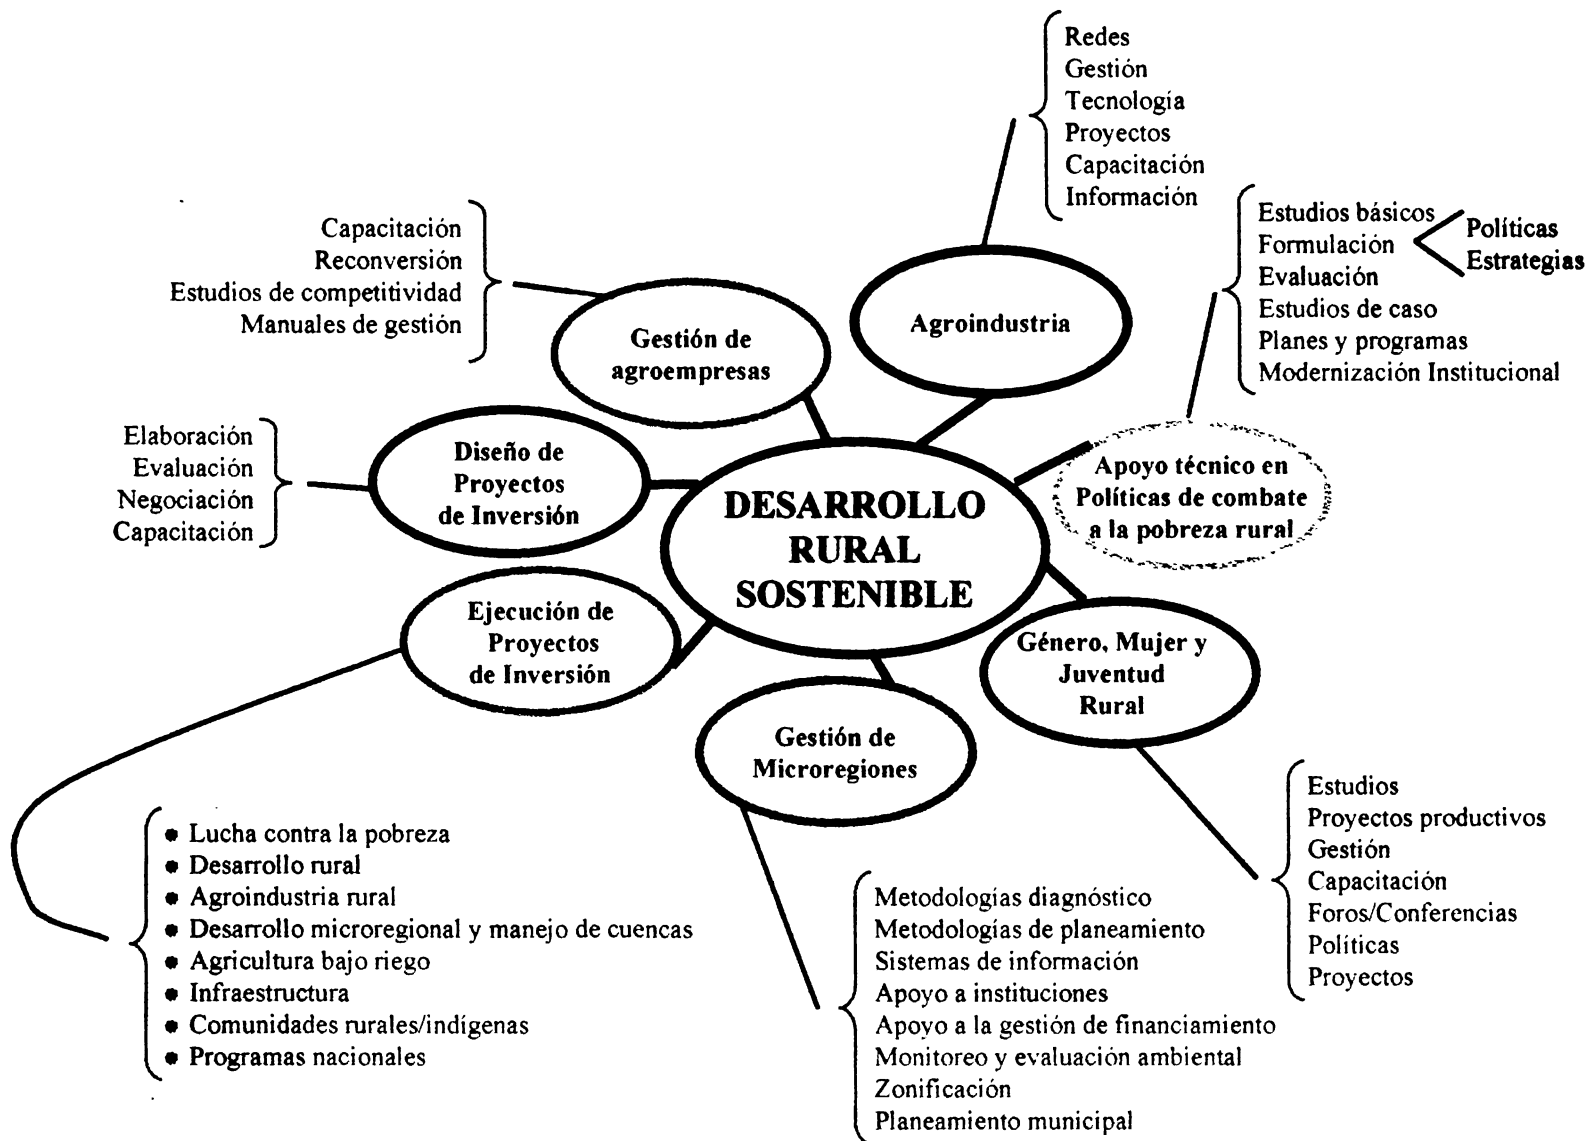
Redes
Gestión
Tecnología
Proyectos
Capacitación
Información

Capacitación
Reconversión
Estudios de competitividad
Manuales de gestión

Estudios básicos
Formulación
Evaluación
Estudios de caso
Planes y programas
Modernización Institucional

Políticas
Estrategias

Gestión de agroempresas

Agroindustria

Elaboración
Evaluación
Negociación
Capacitación

Diseño de Proyectos de Inversión

DESARROLLO RURAL SOSTENIBLE

Apoyo técnico en Políticas de combate a la pobreza rural

Ejecución de Proyectos de Inversión

Género, Mujer y Juventud Rural

Gestión de Microregiones

Estudios
Proyectos productivos
Gestión
Capacitación
Foros/Conferencias
Políticas
Proyectos

• Lucha contra la pobreza
• Desarrollo rural
• Agroindustria rural
• Desarrollo microregional y manejo de cuencas
• Agricultura bajo riego
• Infraestructura
• Comunidades rurales/indígenas
• Programas nacionales

Metodologías diagnóstico
Metodologías de planeamiento
Sistemas de información
Apoyo a instituciones
Apoyo a la gestión de financiamiento
Monitoreo y evaluación ambiental
Zonificación
Planeamiento municipal